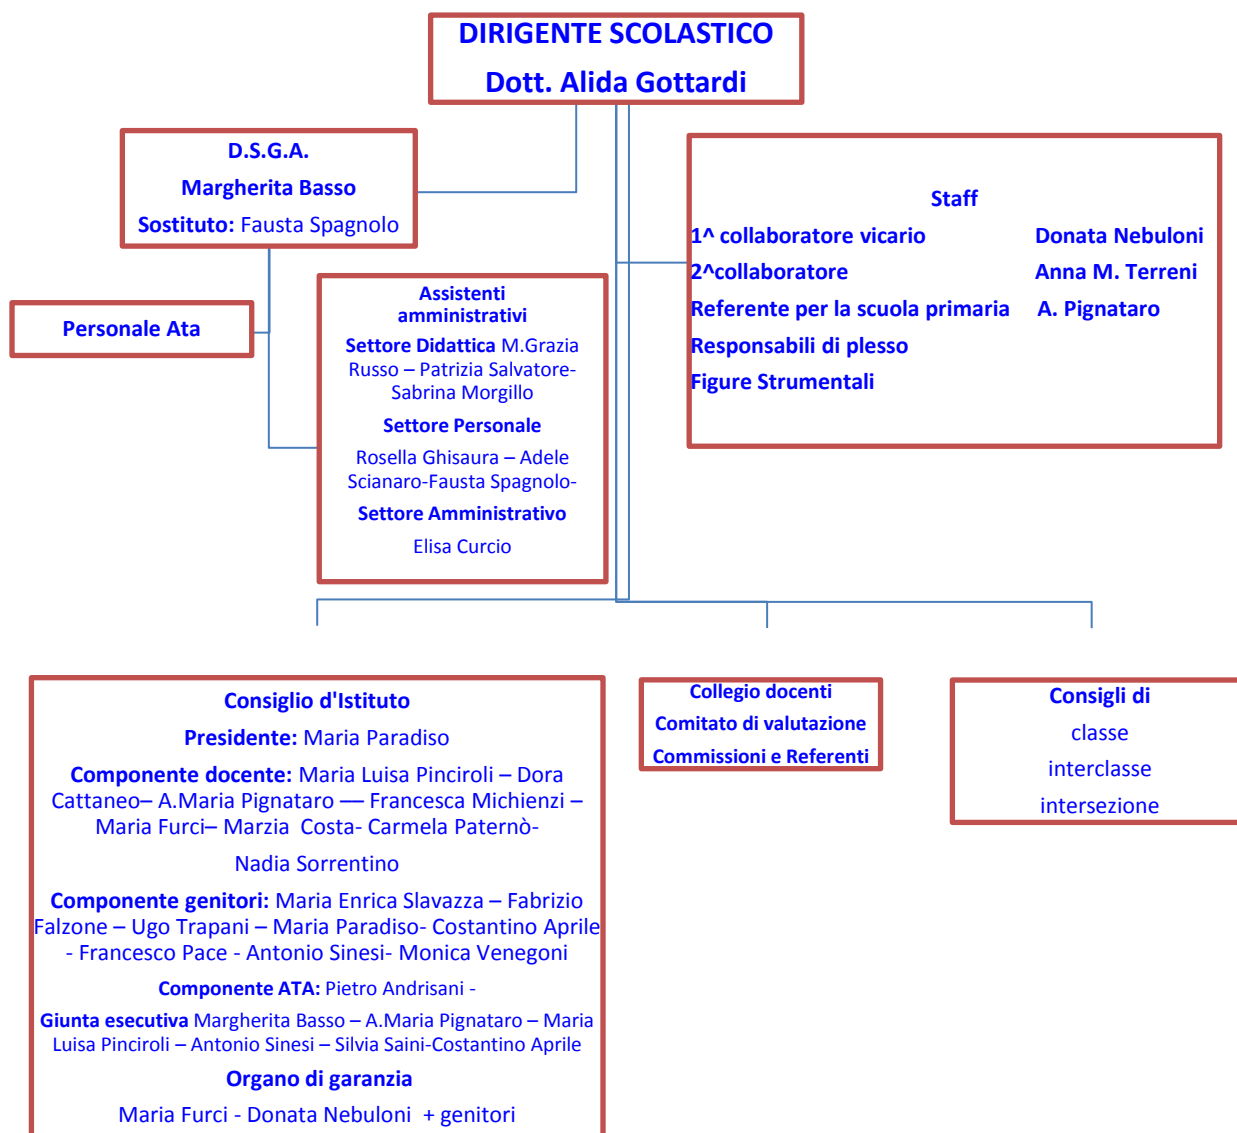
DIRIGENTE SCOLASTICO
Dott. Alida Gottardi

D.S.G.A.
Margherita Basso
Sostituto: Fausta Spagnolo

Personale Ata

Assistenti amministrativi
Settore Didattica M.Grazia Russo – Patrizia Salvatore- Sabrina Morgillo
Settore Personale
Rosella Ghisaura – Adele Scianaro-Fausta Spagnolo-
Settore Amministrativo
Elisa Curcio

Staff
1^ collaboratore vicario Donata Nebuloni
2^collaboratore Anna M. Terreni
Referente per la scuola primaria A. Pignataro
Responsabili di plesso
Figure Strumentali

Consiglio d'Istituto
Presidente: Maria Paradiso
Componente docente: Maria Luisa Pinciroli – Dora Cattaneo– A.Maria Pignataro — Francesca Michienzi – Maria Furci– Marzia Costa- Carmela Paternò-
Nadia Sorrentino
Componente genitori: Maria Enrica Slavazza – Fabrizio Falzone – Ugo Trapani – Maria Paradiso- Costantino Aprile - Francesco Pace - Antonio Sinesi- Monica Venegoni
Componente ATA: Pietro Andrisani -
Giunta esecutiva Margherita Basso – A.Maria Pignataro – Maria Luisa Pinciroli – Antonio Sinesi – Silvia Saini-Costantino Aprile
Organo di garanzia
Maria Furci - Donata Nebuloni + genitori

Collegio docenti
Comitato di valutazione
Commissioni e Referenti

Consigli di
classe
interclasse
intersezione